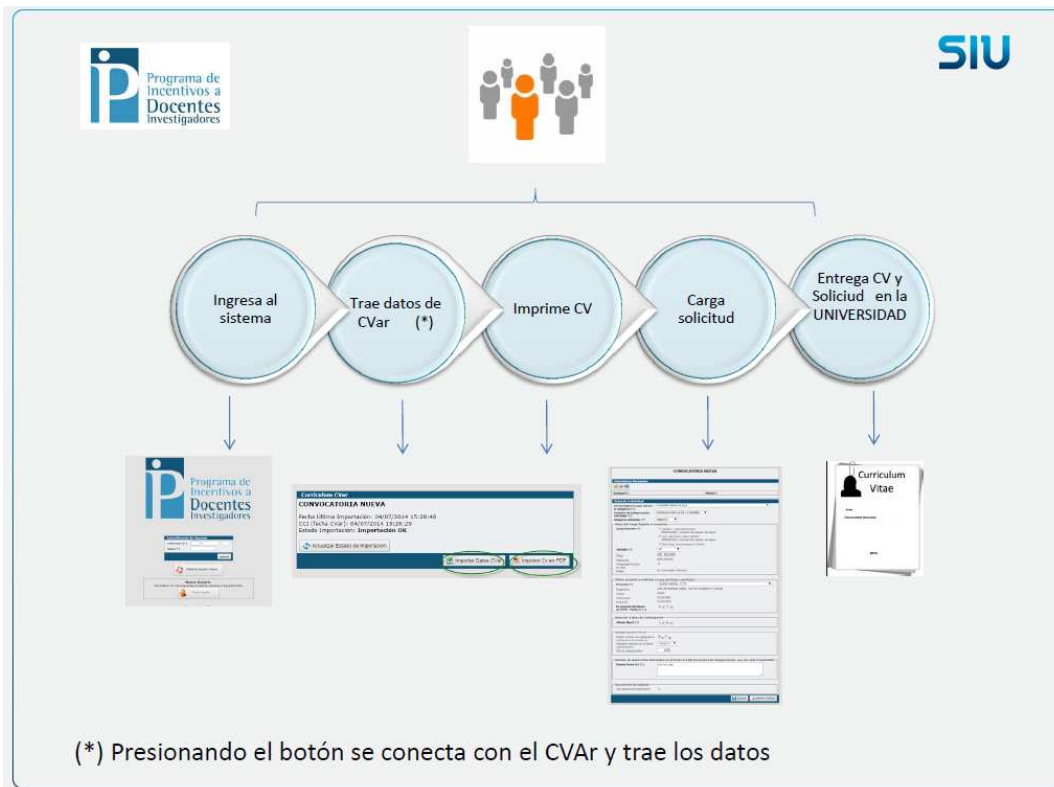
Programa de Incentivos a Docentes Investigadores

SIU

Ingresa al sistema

Trae datos de CVar (*)

Imprime CV

Carga solicitud

Entrega CV y Soliciud en la UNIVERSIDAD

Programa de Incentivos a Docentes Investigadores

Curriculum CVar
CONVOCATORIA NUEVA
Fecha Ultima Importación: 04/07/2014 15:28:40
CCI (fecha CVar): 04/07/2014 15:28:29
Estado Importación: Importación OK
Actualizar Estado de Importación
Importar Datos CVar
Imprimir Cv en PDF

CONVOCATORIA NUEVA

Curriculum Vitae

(*) Presionando el botón se conecta con el CVAr y trae los datos